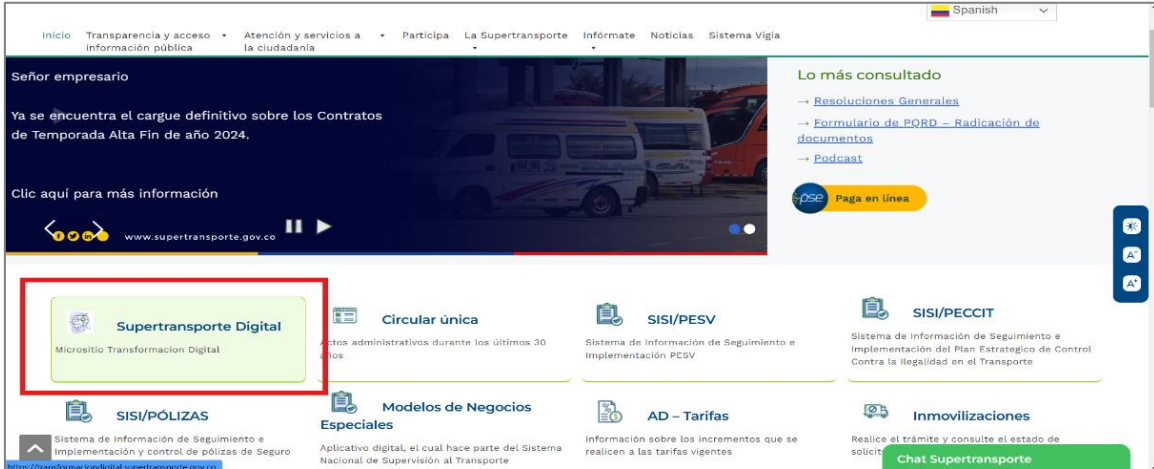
Spanish

Inicio Transparencia y acceso información pública Atención y servicios a la ciudadanía Participa La Supertransporte Infórmate Noticias Sistema Vigía

Señor empresario

Ya se encuentra el cargue definitivo sobre los Contratos de Temporada Alta Fin de año 2024.

Clic aquí para más información

www.supertransporte.gov.co

Lo más consultado

→ Resoluciones Generales

→ Formulario de PQRD – Radicación de documentos

→ Podcast

pse Paga en línea

Supertransporte Digital

Micrositio Transformacion Digital

Circular única

Actos administrativos durante los últimos 30 años

SISI/PESV

Sistema de Información de Seguimiento e Implementación PESV

SISI/PECCIT

Sistema de Información de Seguimiento e Implementación del Plan Estrategico de Control Contra la Ilegalidad en el Transporte

SISI/PÓLIZAS

Sistema de Información de Seguimiento e Implementación y control de pólizas de Seguro

Modelos de Negocios Especiales

Aplicativo digital, el cual hace parte del Sistema Nacional de Supervisión al Transporte

AD – Tarifas

Información sobre los incrementos que se realicen a las tarifas vigentes

Inmovilizaciones

Realice el trámite y consulte el estado de solicit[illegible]

Chat Supertransporte

https://transformaciondigital.supertransporte.gov.co